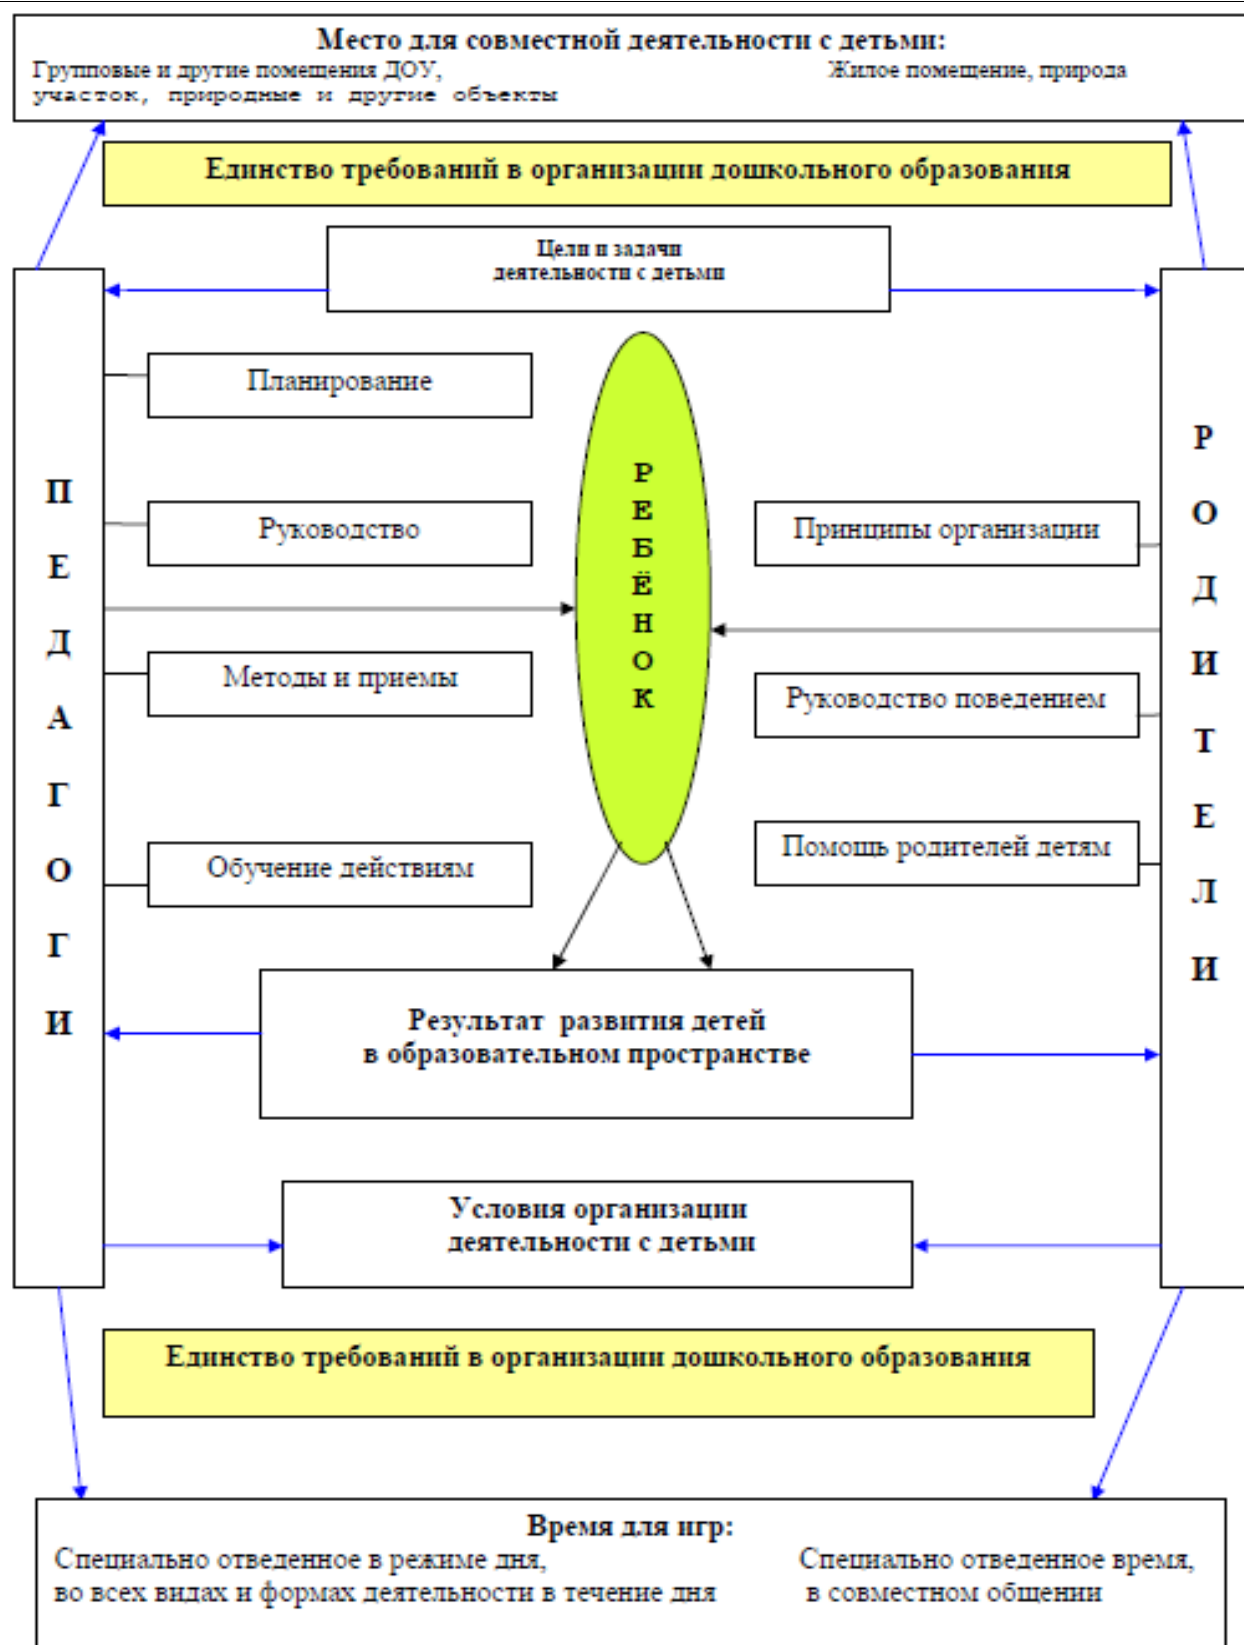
Место для совместной деятельности с детьми:
Групповые и другие помещения ДОУ, участок, природные и другие объекты
Жилое помещение, природа

Единство требований в организации дошкольного образования

Цели и задачи деятельности с детьми

П
Е
Д
А
Г
О
Г
И

Планирование

Руководство

Методы и приемы

Обучение действиям

Р
Е
Б
Ё
Н
О
К

Принципы организации

Руководство поведением

Помощь родителей детям

Р
О
Д
И
Т
Е
Л
И

Результат развития детей в образовательном пространстве

Условия организации деятельности с детьми

Единство требований в организации дошкольного образования

Время для игр:
Специально отведенное в режиме дня, во всех видах и формах деятельности в течение дня
Специально отведенное время, в совместном общении